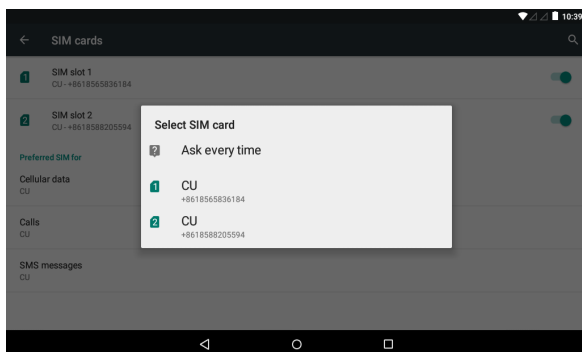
10:39

SIM cards

1 SIM slot 1
CU - +8618565836184

2 SIM slot 2
CU - +8618588205594

Preferred SIM for

Cellular data
CU

Calls
CU

SMS messages
CU

Select SIM card

? Ask every time

1 CU
+8618565836184

2 CU
+8618588205594